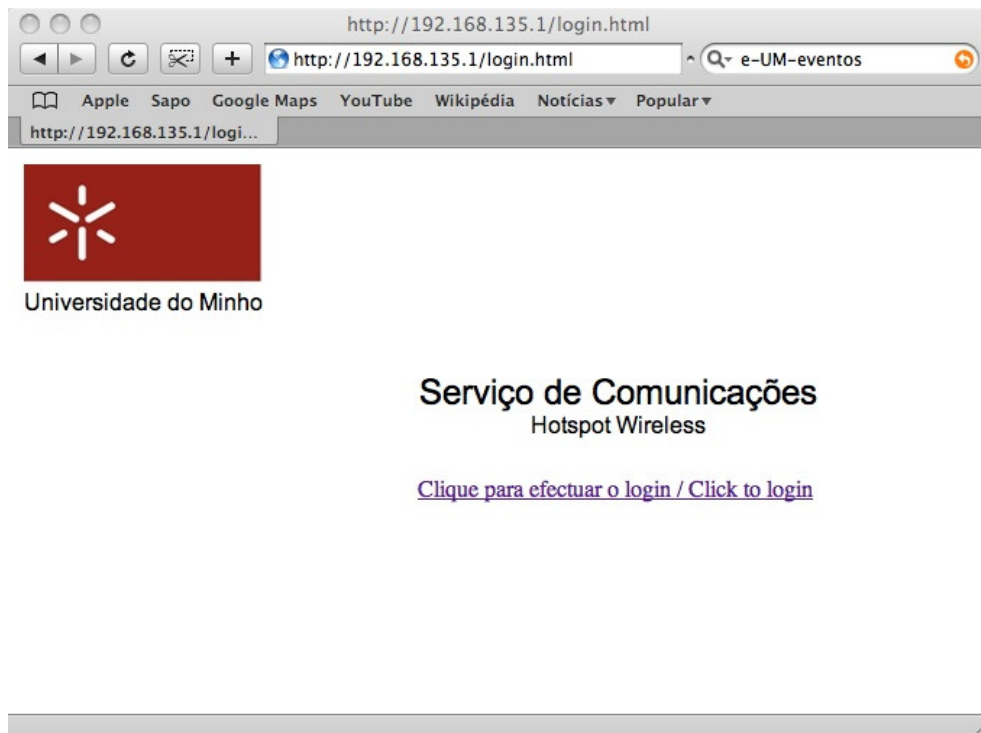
http://192.168.135.1/login.html

http://192.168.135.1/login.html

e-UM-eventos

Apple Sapo Google Maps YouTube Wikipédia Notícias▾ Popular▾

http://192.168.135.1/logi...

Universidade do Minho

Serviço de Comunicações
Hotspot Wireless

Clique para efectuar o login / Click to login